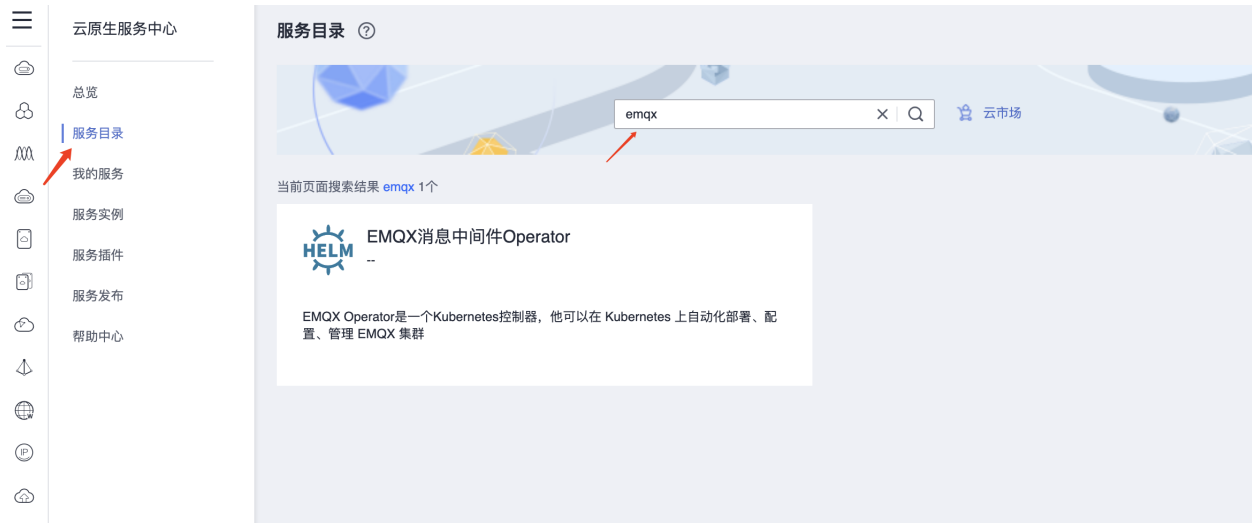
云原生服务中心

总览
服务目录
我的服务
服务实例
服务插件
服务发布
帮助中心

服务目录 ?

emqx

云市场

当前页面搜索结果 emqx 1个

HELM

EMQX消息中间件Operator
--

EMQX Operator是一个Kubernetes控制器，他可以在 Kubernetes 上自动化部署、配置、管理 EMQX 集群